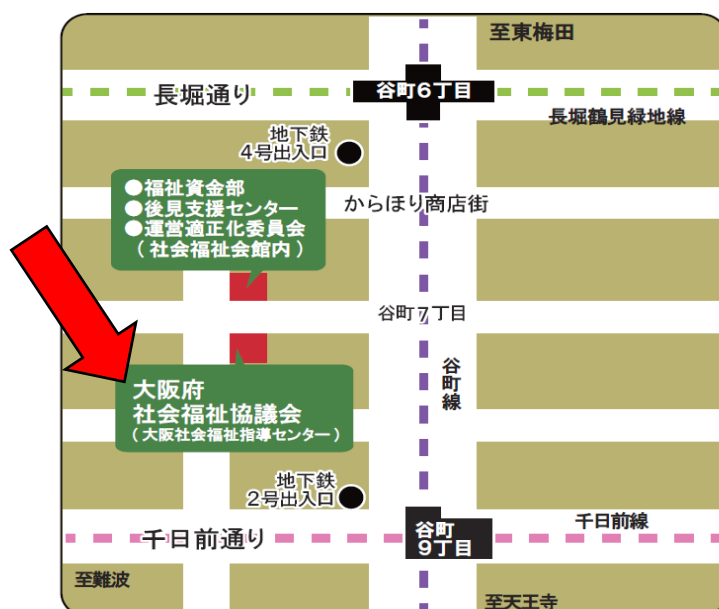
至東梅田

長堀通り

谷町6丁目

長堀鶴見緑地線

地下鉄
4号出入口

●福祉資金部
●後見支援センター
●運営適正化委員会
（社会福祉会館内）

からほり商店街

谷町7丁目

谷町線

大阪府
社会福祉協議会
（大阪社会福祉指導センター）

地下鉄
2号出入口

千日前通り

谷町
9丁目

千日前線

至難波

至天王寺